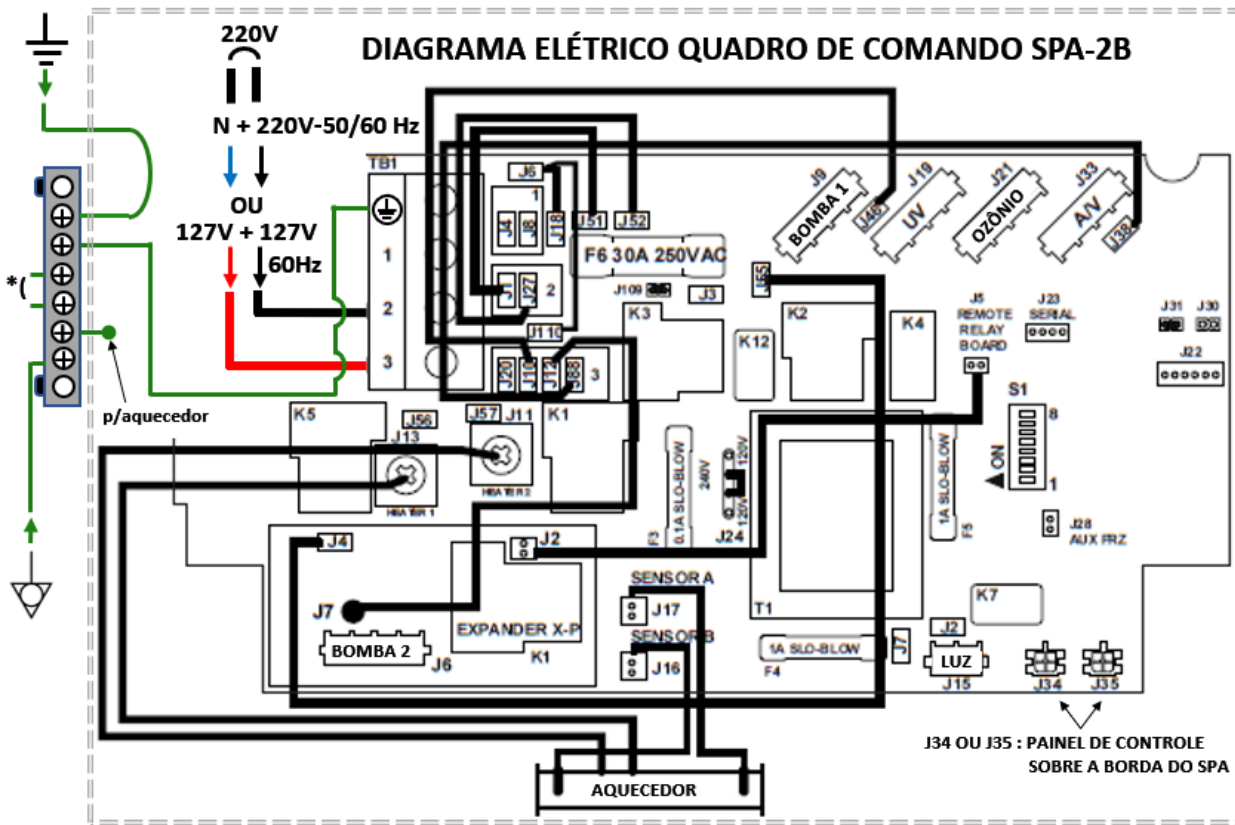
DIAGRAMA ELÉTRICO QUADRO DE COMANDO SPA-2B

220V
N + 220V-50/60 Hz
OU
127V + 127V
60Hz

*(
p/aquecedor

TB1
1
2
3

J6
1
J4
J8
J18
J51
J52
J1
J27
2
J110
J20
J10
J12
J88
3
F6 30A 250VAC
J109
J3
J55
K3
K1
J9
BOMBA 1
J46
J19
UV
J21
OZÔNIO
J33
A/V
J38
K2
K12
K4
J5
REMOTE
RELAY
BOARD
J23
SERIAL
J31
J30
J22
S1
8
ON
1
K5
J56
J57
J11
J13
HEATER 1
HEATER 2
0.1A SLO-BLOW
F3
240V
120V
120V
J24
1A SLO-BLOW
F5
J28
AUX FRZ
J4
J2
J7
BOMBA 2
J6
EXPANDER X-P
K1
SENSOR A
J17
SENSOR B
J16
T1
K7
J2
J7
1A SLO-BLOW
F4
LUZ
J15
J34
J35

J34 OU J35 : PAINEL DE CONTROLE
SOBRE A BORDA DO SPA

AQUECEDOR